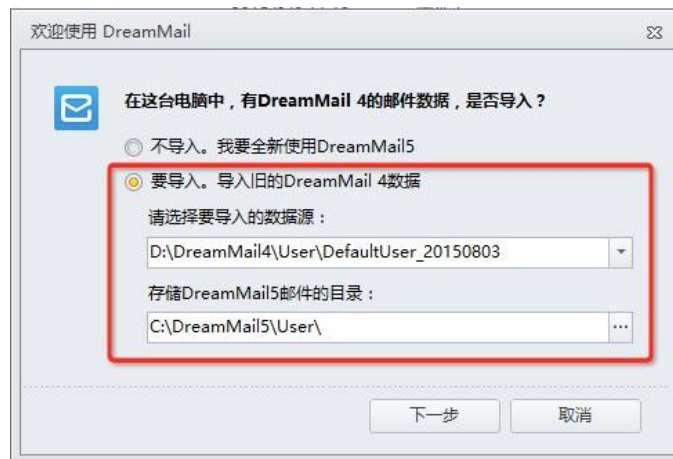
欢迎使用 DreamMail

在这台电脑中，有DreamMail 4的邮件数据，是否导入？

不导入。我要全新使用DreamMail5

要导入。导入旧的DreamMail 4数据

请选择要导入的数据源：

D:\DreamMail4\User\DefaultUser_20150803

存储DreamMail5邮件的目录：

C:\DreamMail5\User\

下一步

取消